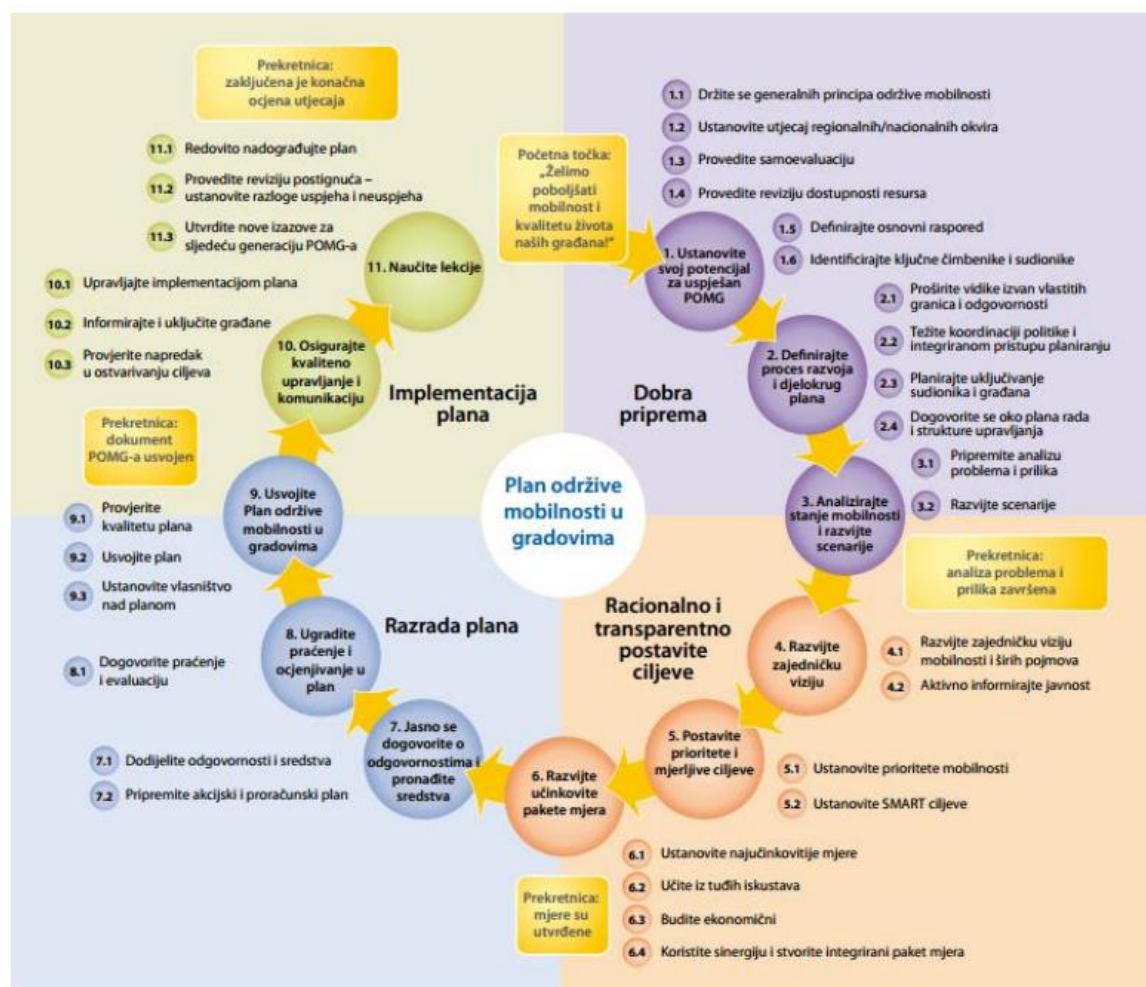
Prekretnica: zaključene je konačna ocjena utjecaja

11.1 Redovito nadograđujte plan

11.2 Provedite reviziju postignuća – ustanovite razloge uspjeha i neuspjeha

11.3 Utvrdite nove izazove za sljedeću generaciju POMG-a

11. Naučite lekcije

10.1 Upravljajte implementacijom plana

10.2 Informirajte i uključite građane

10.3 Provjerite napredak u ostvarivanju ciljeva

10. Osigurajte kvaliteno upravljanje i komunikaciju

Implementacija plana

Prekretnica: dokument POMG-a usvojen

9. Usvojite Plan održive mobilnosti u gradovima

9.1 Provjerite kvalitetu plana

9.2 Usvojite plan

9.3 Ustanovite vlasništvo nad planom

8. Ugradite praćenje i ocjenjivanje u plan

Razrada plana

8.1 Dogovorite praćenje i evaluaciju

7. Jasno se dogovorite o odgovornostima i pronađite sredstva

7.1 Dodijelite odgovornosti i sredstva

7.2 Pripremite akcijski i proračunski plan

6. Razvijte učinkovite pakete mjera

6.1 Ustanovite najučinkovitije mjere

6.2 Učite iz tuđih iskustava

6.3 Budite ekonomični

6.4 Koristite sinergiju i stvorite integrirani paket mjera

Prekretnica: mjere su utvrđene

5. Postavite prioritete i mjerljive ciljeve

5.1 Ustanovite prioritete mobilnosti

5.2 Ustanovite SMART ciljeve

4. Razvijte zajedničku viziju

4.1 Razvijte zajedničku viziju mobilnosti i širih pojmova

4.2 Aktivno informirajte javnost

Racionalno i transparentno postavite ciljeve

Prekretnica: analiza problema i prilika završena

3. Analizirajte stanje mobilnosti i razvijte scenarije

3.1 Pripremite analizu problema i prilika

3.2 Razvijte scenarije

Plan održive mobilnosti u gradovima

Dobra priprema

2. Definirajte proces razvoja i djelokrug plana

2.1 Proširite vidike izvan vlastitih granica i odgovornosti

2.2 Težite koordinaciji politike i integriranom pristupu planiranju

2.3 Planirajte uključivanje sudionika i građana

2.4 Dogovorite se oko plana rada i strukture upravljanja

1. Ustanovite svoj potencijal za uspješan POMG

Početna točka: „Želimo poboljšati mobilnost i kvalitetu života naših građana!"

1.1 Držite se generalnih principa održive mobilnosti

1.2 Ustanovite utjecaj regionalnih/nacionalnih okvira

1.3 Provedite samoevaluaciju

1.4 Provedite reviziju dostupnosti resursa

1.5 Definirajte osnovni raspored

1.6 Identificirajte ključne čimbenike i sudionike